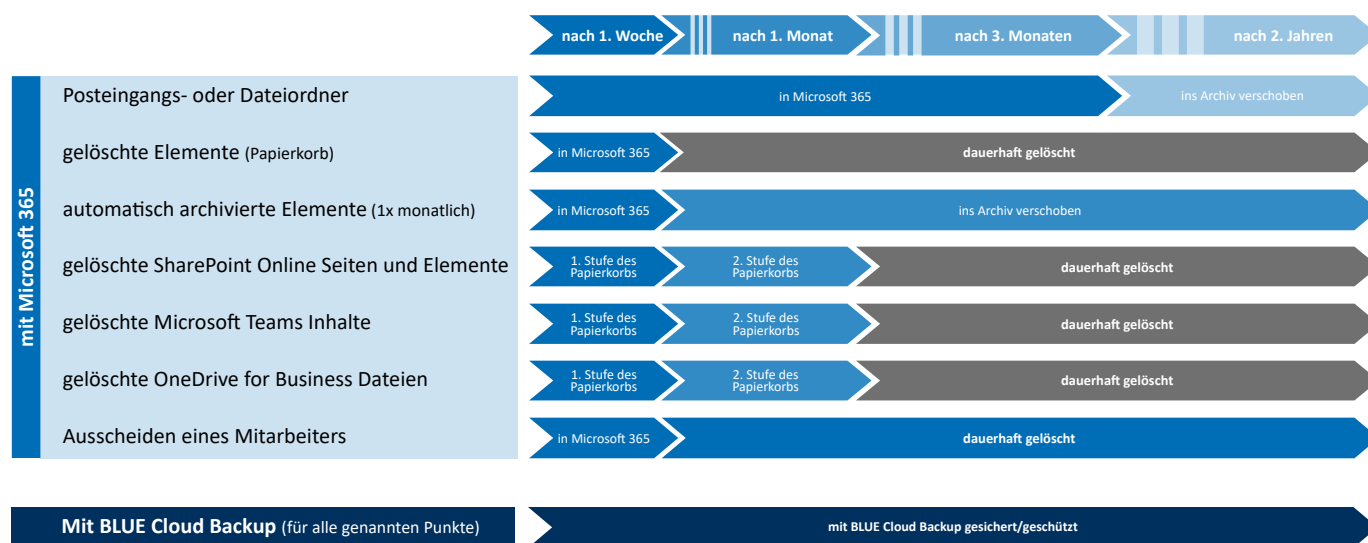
nach 1. Woche | nach 1. Monat | nach 3. Monaten | nach 2. Jahren

mit Microsoft 365

| | |
|---|---|
| Posteingangs- oder Dateiordner | in Microsoft 365 – ins Archiv verschoben |
| gelöschte Elemente (Papierkorb) | in Microsoft 365 – dauerhaft gelöscht |
| automatisch archivierte Elemente (1x monatlich) | in Microsoft 365 – ins Archiv verschoben |
| gelöschte SharePoint Online Seiten und Elemente | 1. Stufe des Papierkorbs – 2. Stufe des Papierkorbs – dauerhaft gelöscht |
| gelöschte Microsoft Teams Inhalte | 1. Stufe des Papierkorbs – 2. Stufe des Papierkorbs – dauerhaft gelöscht |
| gelöschte OneDrive for Business Dateien | 1. Stufe des Papierkorbs – 2. Stufe des Papierkorbs – dauerhaft gelöscht |
| Ausscheiden eines Mitarbeiters | in Microsoft 365 – dauerhaft gelöscht |

Mit BLUE Cloud Backup (für alle genannten Punkte) | mit BLUE Cloud Backup gesichert/geschützt